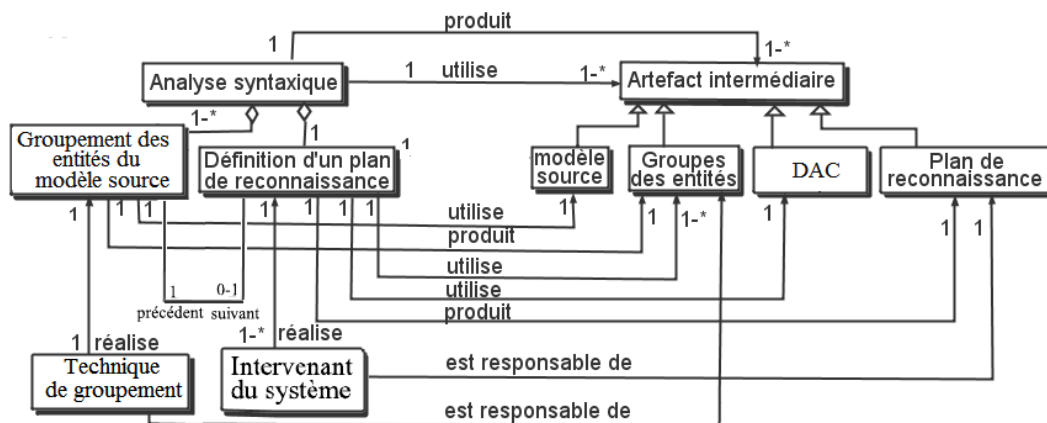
produit
1
1-*
Analyse syntaxique
1 utilise
1-*
Artefact intermédiaire
1-*
1
Groupement des entités du modèle source
Définition d'un plan de reconnaissance
1
modèle source
Groupes des entités
DAC
Plan de reconnaissance
1 1 1
1 1 1 1
utilise
1
produit
1 1-*
1
utilise
1 1
utilise
produit
1
précédent
0-1
suivant
1 réalise
1-* réalise
Technique de groupement
Intervenant du système
est responsable de
est responsable de